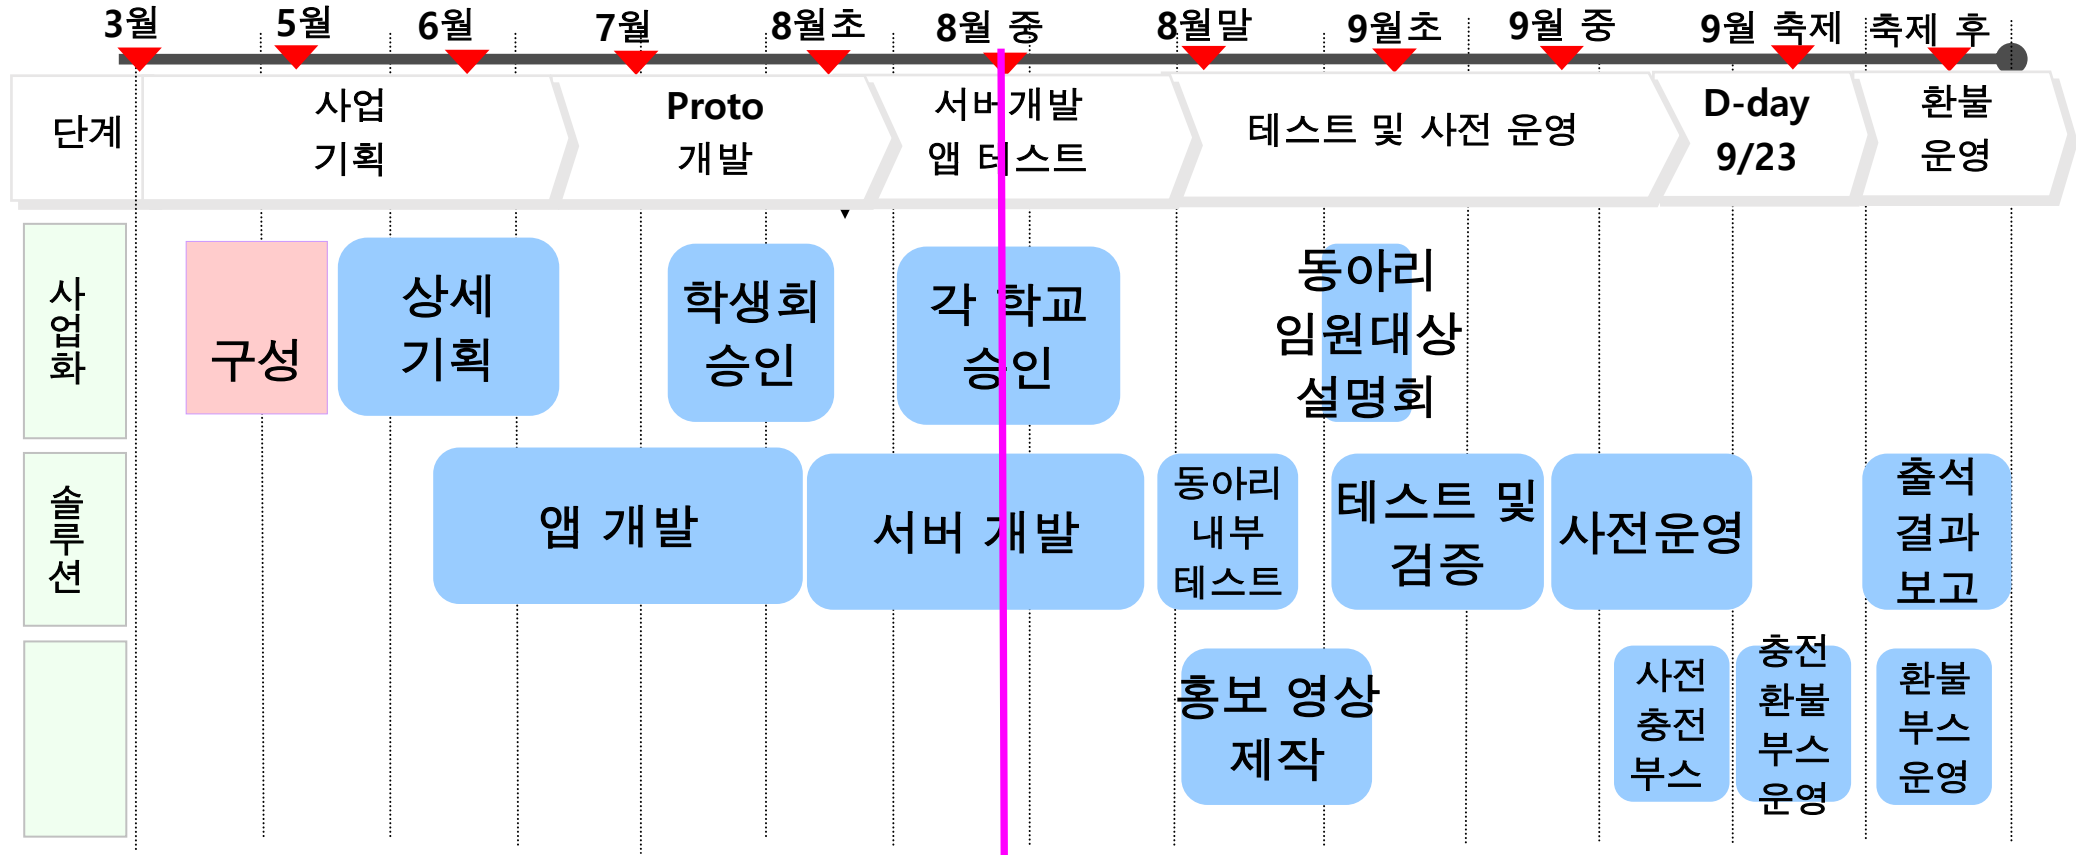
3월 5월 6월 7월 8월초 8월 중 8월말 9월초 9월 중 9월 축제 축제 후

| 단계 | 사업 기획 | Proto 개발 | 서버 개발 앱 테스트 | 테스트 및 사전 운영 | D-day 9/23 | 환불 운영 |
|---|---|---|---|---|---|---|

사업화

구성

상세 기획

학생회 승인

각 학교 승인

동아리 임원대상 설명회

솔루션

앱 개발

서버 개발

동아리 내부 테스트

테스트 및 검증

사전운영

출석 결과 보고

홍보 영상 제작

사전 충전 부스

충전 환불 부스 운영

환불 부스 운영